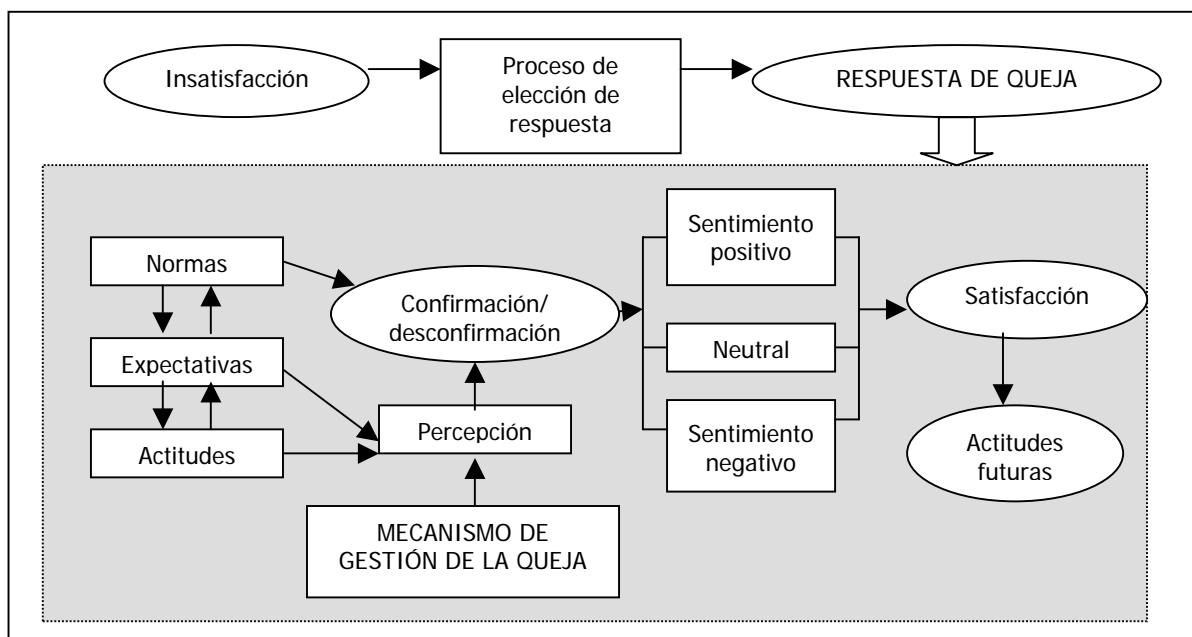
Insatisfacción

Proceso de elección de respuesta

RESPUESTA DE QUEJA

Normas

Expectativas

Actitudes

Confirmación/ desconfirmación

Percepción

MECANISMO DE GESTIÓN DE LA QUEJA

Sentimiento positivo

Neutral

Sentimiento negativo

Satisfacción

Actitudes futuras